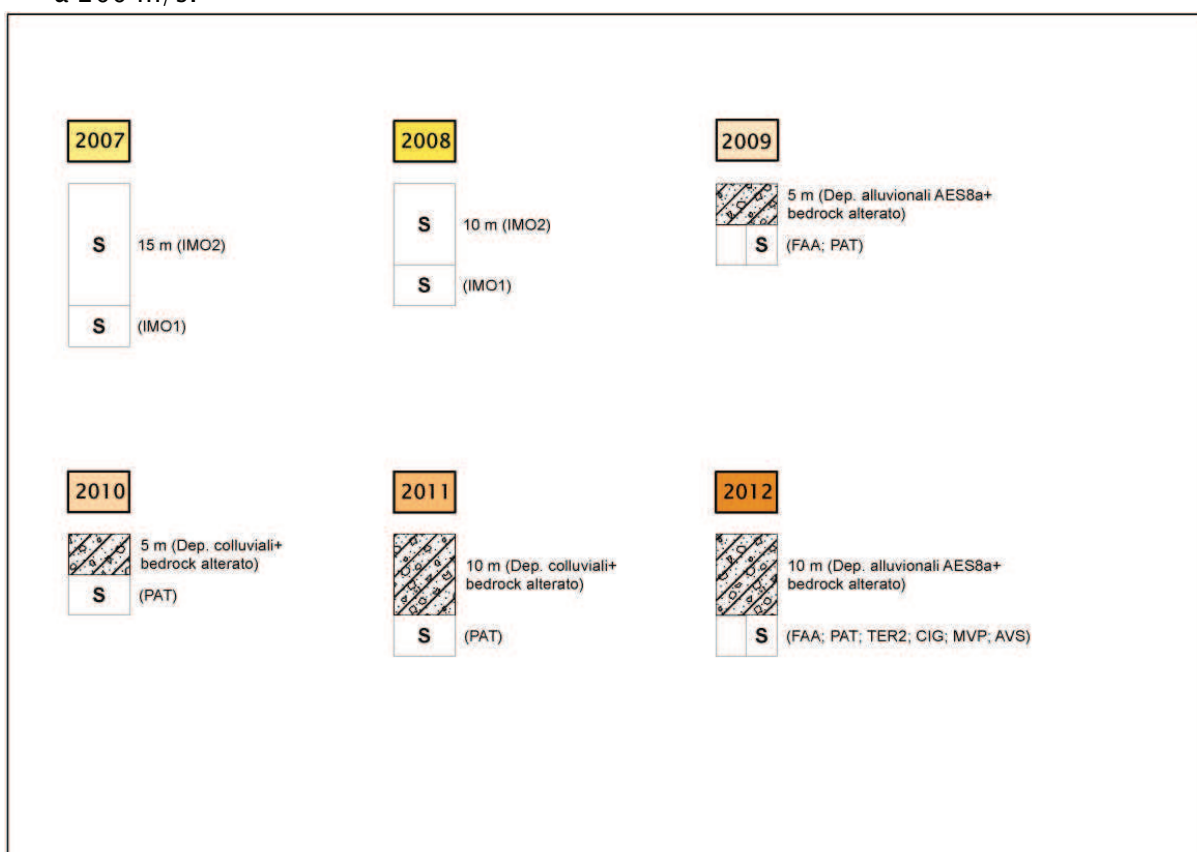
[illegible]

2007

S 15 m (IMO2)

S (IMO1)

2008

S 10 m (IMO2)

S (IMO1)

2009

5 m (Dep. alluvionali AES8a+ bedrock alterato)

S (FAA; PAT)

2010

5 m (Dep. colluviali+ bedrock alterato)

S (PAT)

2011

10 m (Dep. colluviali+ bedrock alterato)

S (PAT)

2012

10 m (Dep. alluvionali AES8a+ bedrock alterato)

S (FAA; PAT; TER2; CIG; MVP; AVS)